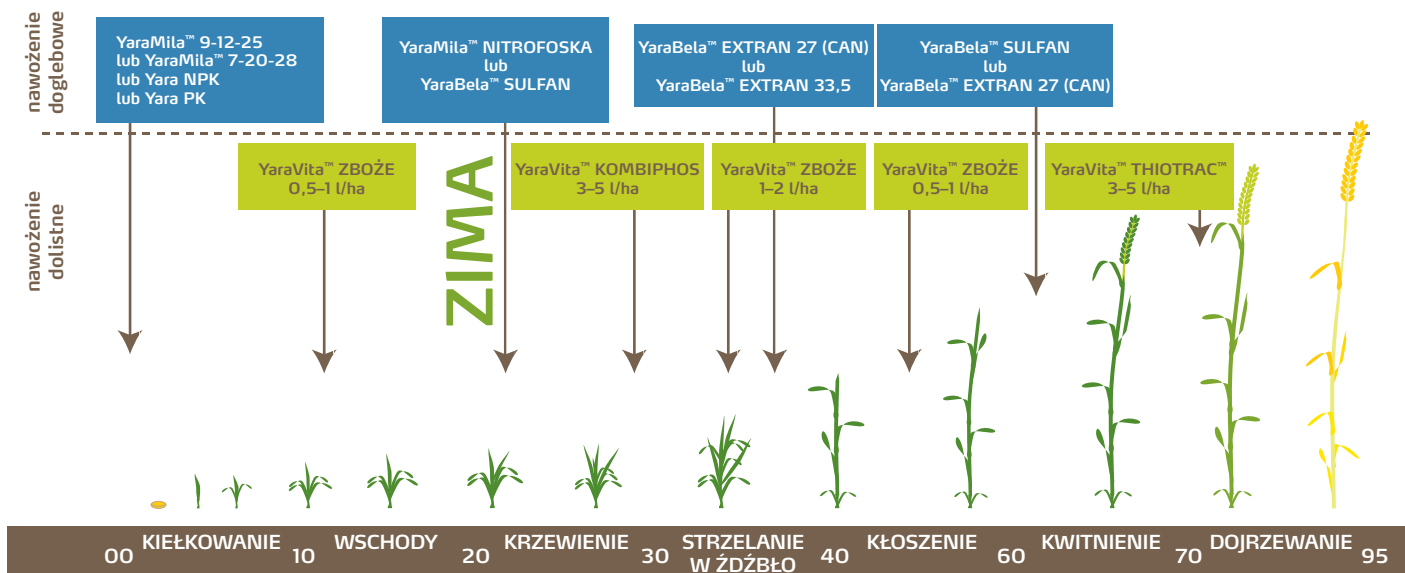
nawożenie doglebowe

YaraMila™ 9-12-25
lub YaraMila™ 7-20-28
lub Yara NPK
lub Yara PK

YaraMila™ NITROFOSKA
lub
YaraBela™ SULFAN

YaraBela™ EXTRAN 27 (CAN)
lub
YaraBela™ EXTRAN 33,5

YaraBela™ SULFAN
lub
YaraBela™ EXTRAN 27 (CAN)

nawożenie dolistne

YaraVita™ ZBOŻE
0,5–1 l/ha

ZIMA

YaraVita™ KOMBIPHOS
3–5 l/ha

YaraVita™ ZBOŻE
1–2 l/ha

YaraVita™ ZBOŻE
0,5–1 l/ha

YaraVita™ THIOTRAC™
3–5 l/ha

00 KIEŁKOWANIE 10 WSCHODY 20 KRZEWIENIE 30 STRZELANIE W ŹDŹBŁO 40 KŁOSZENIE 60 KWITNIENIE 70 DOJRZEWANIE 95